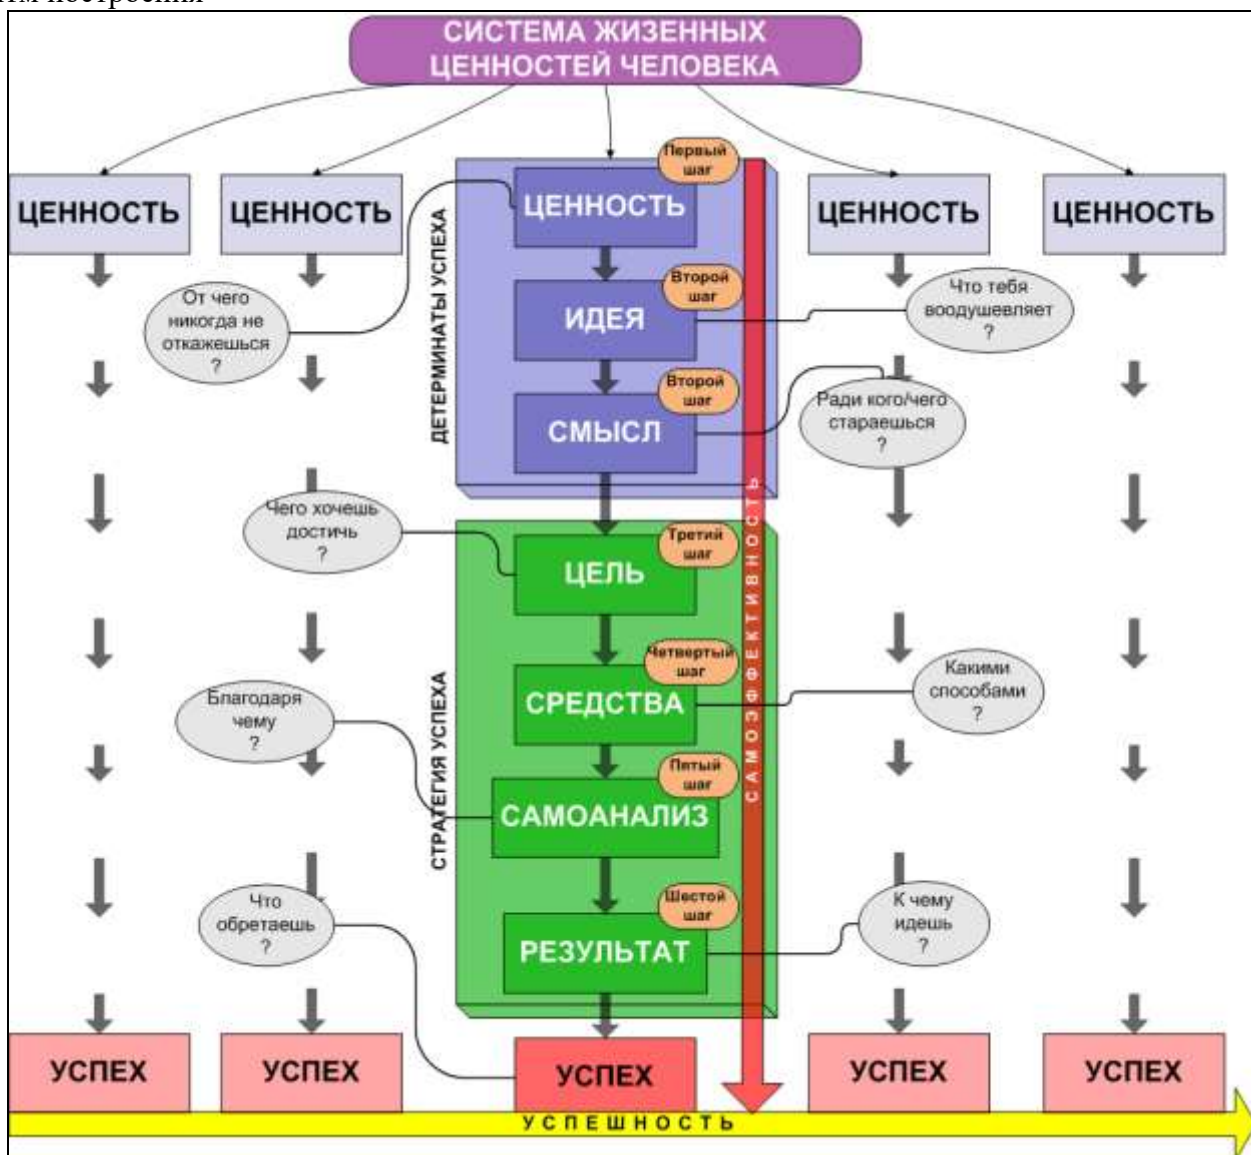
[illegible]

СИСТЕМА ЖИЗЕННЫХ ЦЕННОСТЕЙ ЧЕЛОВЕКА

ЦЕННОСТЬ
ЦЕННОСТЬ
ЦЕННОСТЬ
ЦЕННОСТЬ

ДЕТЕРМИНАТЫ УСПЕХА

Первый шаг
ЦЕННОСТЬ
Второй шаг
ИДЕЯ
Второй шаг
СМЫСЛ

От чего никогда не откажешься ?

Что тебя воодушевляет ?

Ради кого/чего стараешься ?

СТРАТЕГИЯ УСПЕХА

Чего хочешь достичь ?

Третий шаг
ЦЕЛЬ
Четвертый шаг
СРЕДСТВА
Пятый шаг
САМОАНАЛИЗ
Шестой шаг
РЕЗУЛЬТАТ

Какими способами ?

Благодаря чему ?

Что обретаешь ?

К чему идешь ?

САМОЭФФЕКТИВНОСТЬ

УСПЕХ
УСПЕХ
УСПЕХ
УСПЕХ
УСПЕХ

УСПЕШНОСТЬ